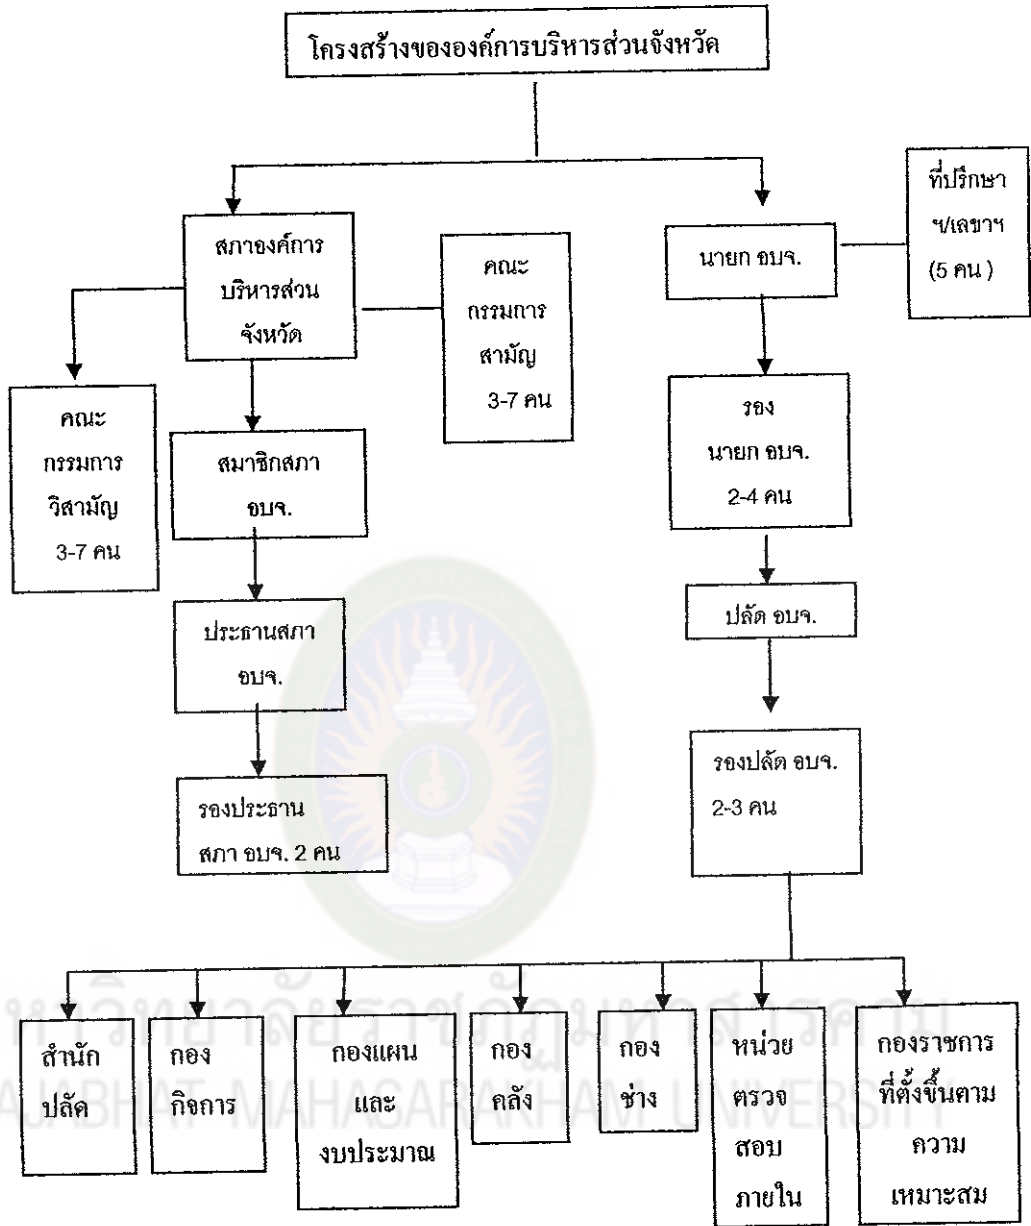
โครงสร้างขององค์การบริหารส่วนจังหวัด

สภาองค์การบริหารส่วนจังหวัด

คณะกรรมการสามัญ 3-7 คน

นายก อบจ.

ที่ปรึกษาฯ/เลขาฯ (5 คน )

คณะกรรมการวิสามัญ 3-7 คน

สมาชิกสภา อบจ.

รอง นายก อบจ. 2-4 คน

ปลัด อบจ.

ประธานสภา อบจ.

รองปลัด อบจ. 2-3 คน

รองประธานสภา อบจ. 2 คน

สำนักปลัด

กองกิจการ

กองแผนและงบประมาณ

กองคลัง

กองช่าง

หน่วยตรวจสอบภายใน

กองราชการที่ตั้งขึ้นตามความเหมาะสม

มหาวิทยาลัยราชภัฏมหาสารคาม
RAJABHAT MAHASARAKHAM UNIVERSITY